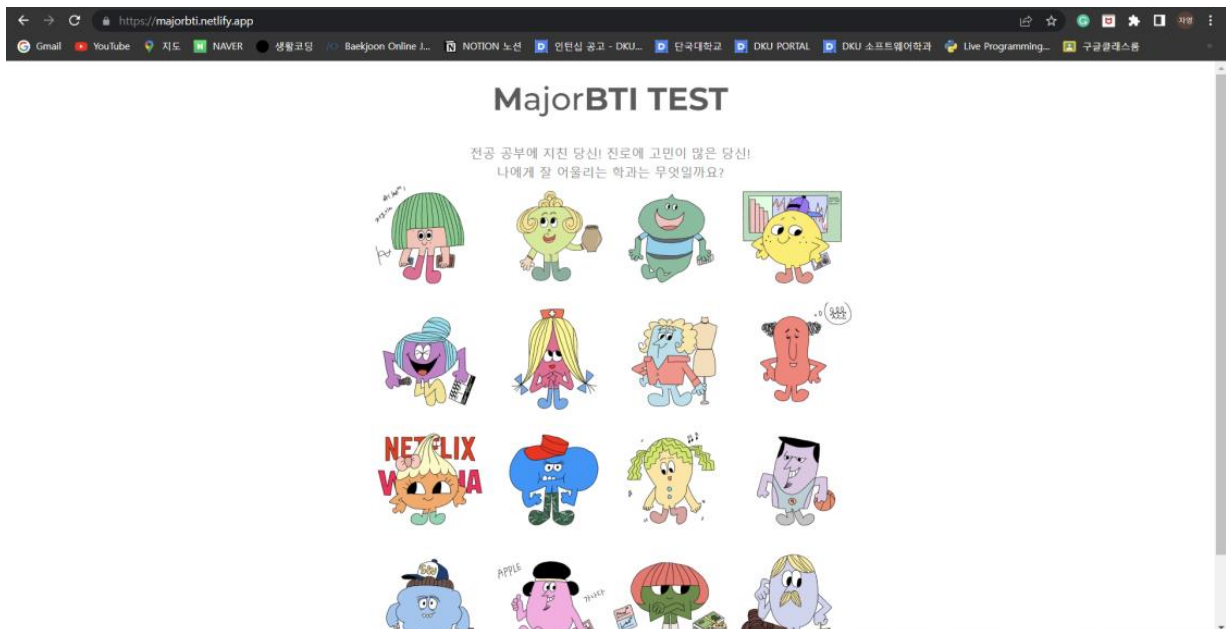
https://majorbti.netlify.app

Gmail YouTube 지도 NAVER 생활코딩 Baekjoon Online J... NOTION 노션 인턴십 공고 - DKU... 단국대학교 DKU PORTAL DKU 소프트웨어학과 Live Programming... 구글클래스룸

MajorBTI TEST

전공 공부에 지친 당신! 진로에 고민이 많은 당신!
나에게 잘 어울리는 학과는 무엇일까요?

NETFLIX

APPLE